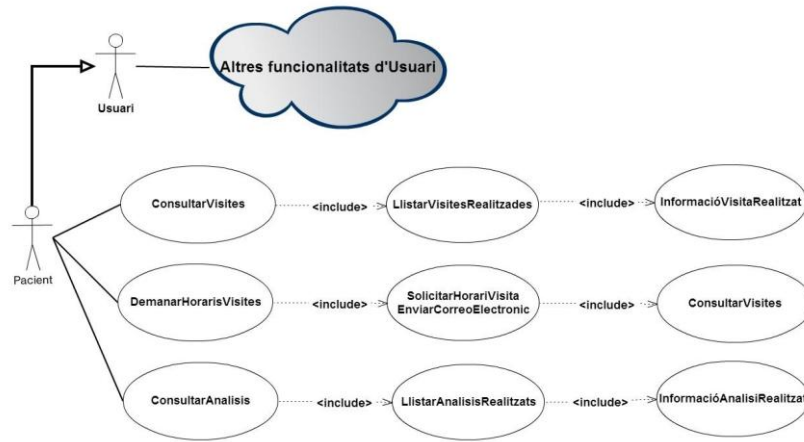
Usuari

Altres funcionalitats d'Usuari

Pacient

ConsultarVisites

<include>

LlistarVisitesRealitzades

<include>

InformacióVisitaRealitzat

DemanarHorarisVisites

<include>

SolicitarHorariVisita EnviarCorreoElectronic

<include>

ConsultarVisites

ConsultarAnalisis

<include>

LlistarAnalisisRealitzats

<include>

InformacióAnalisiRealitzat